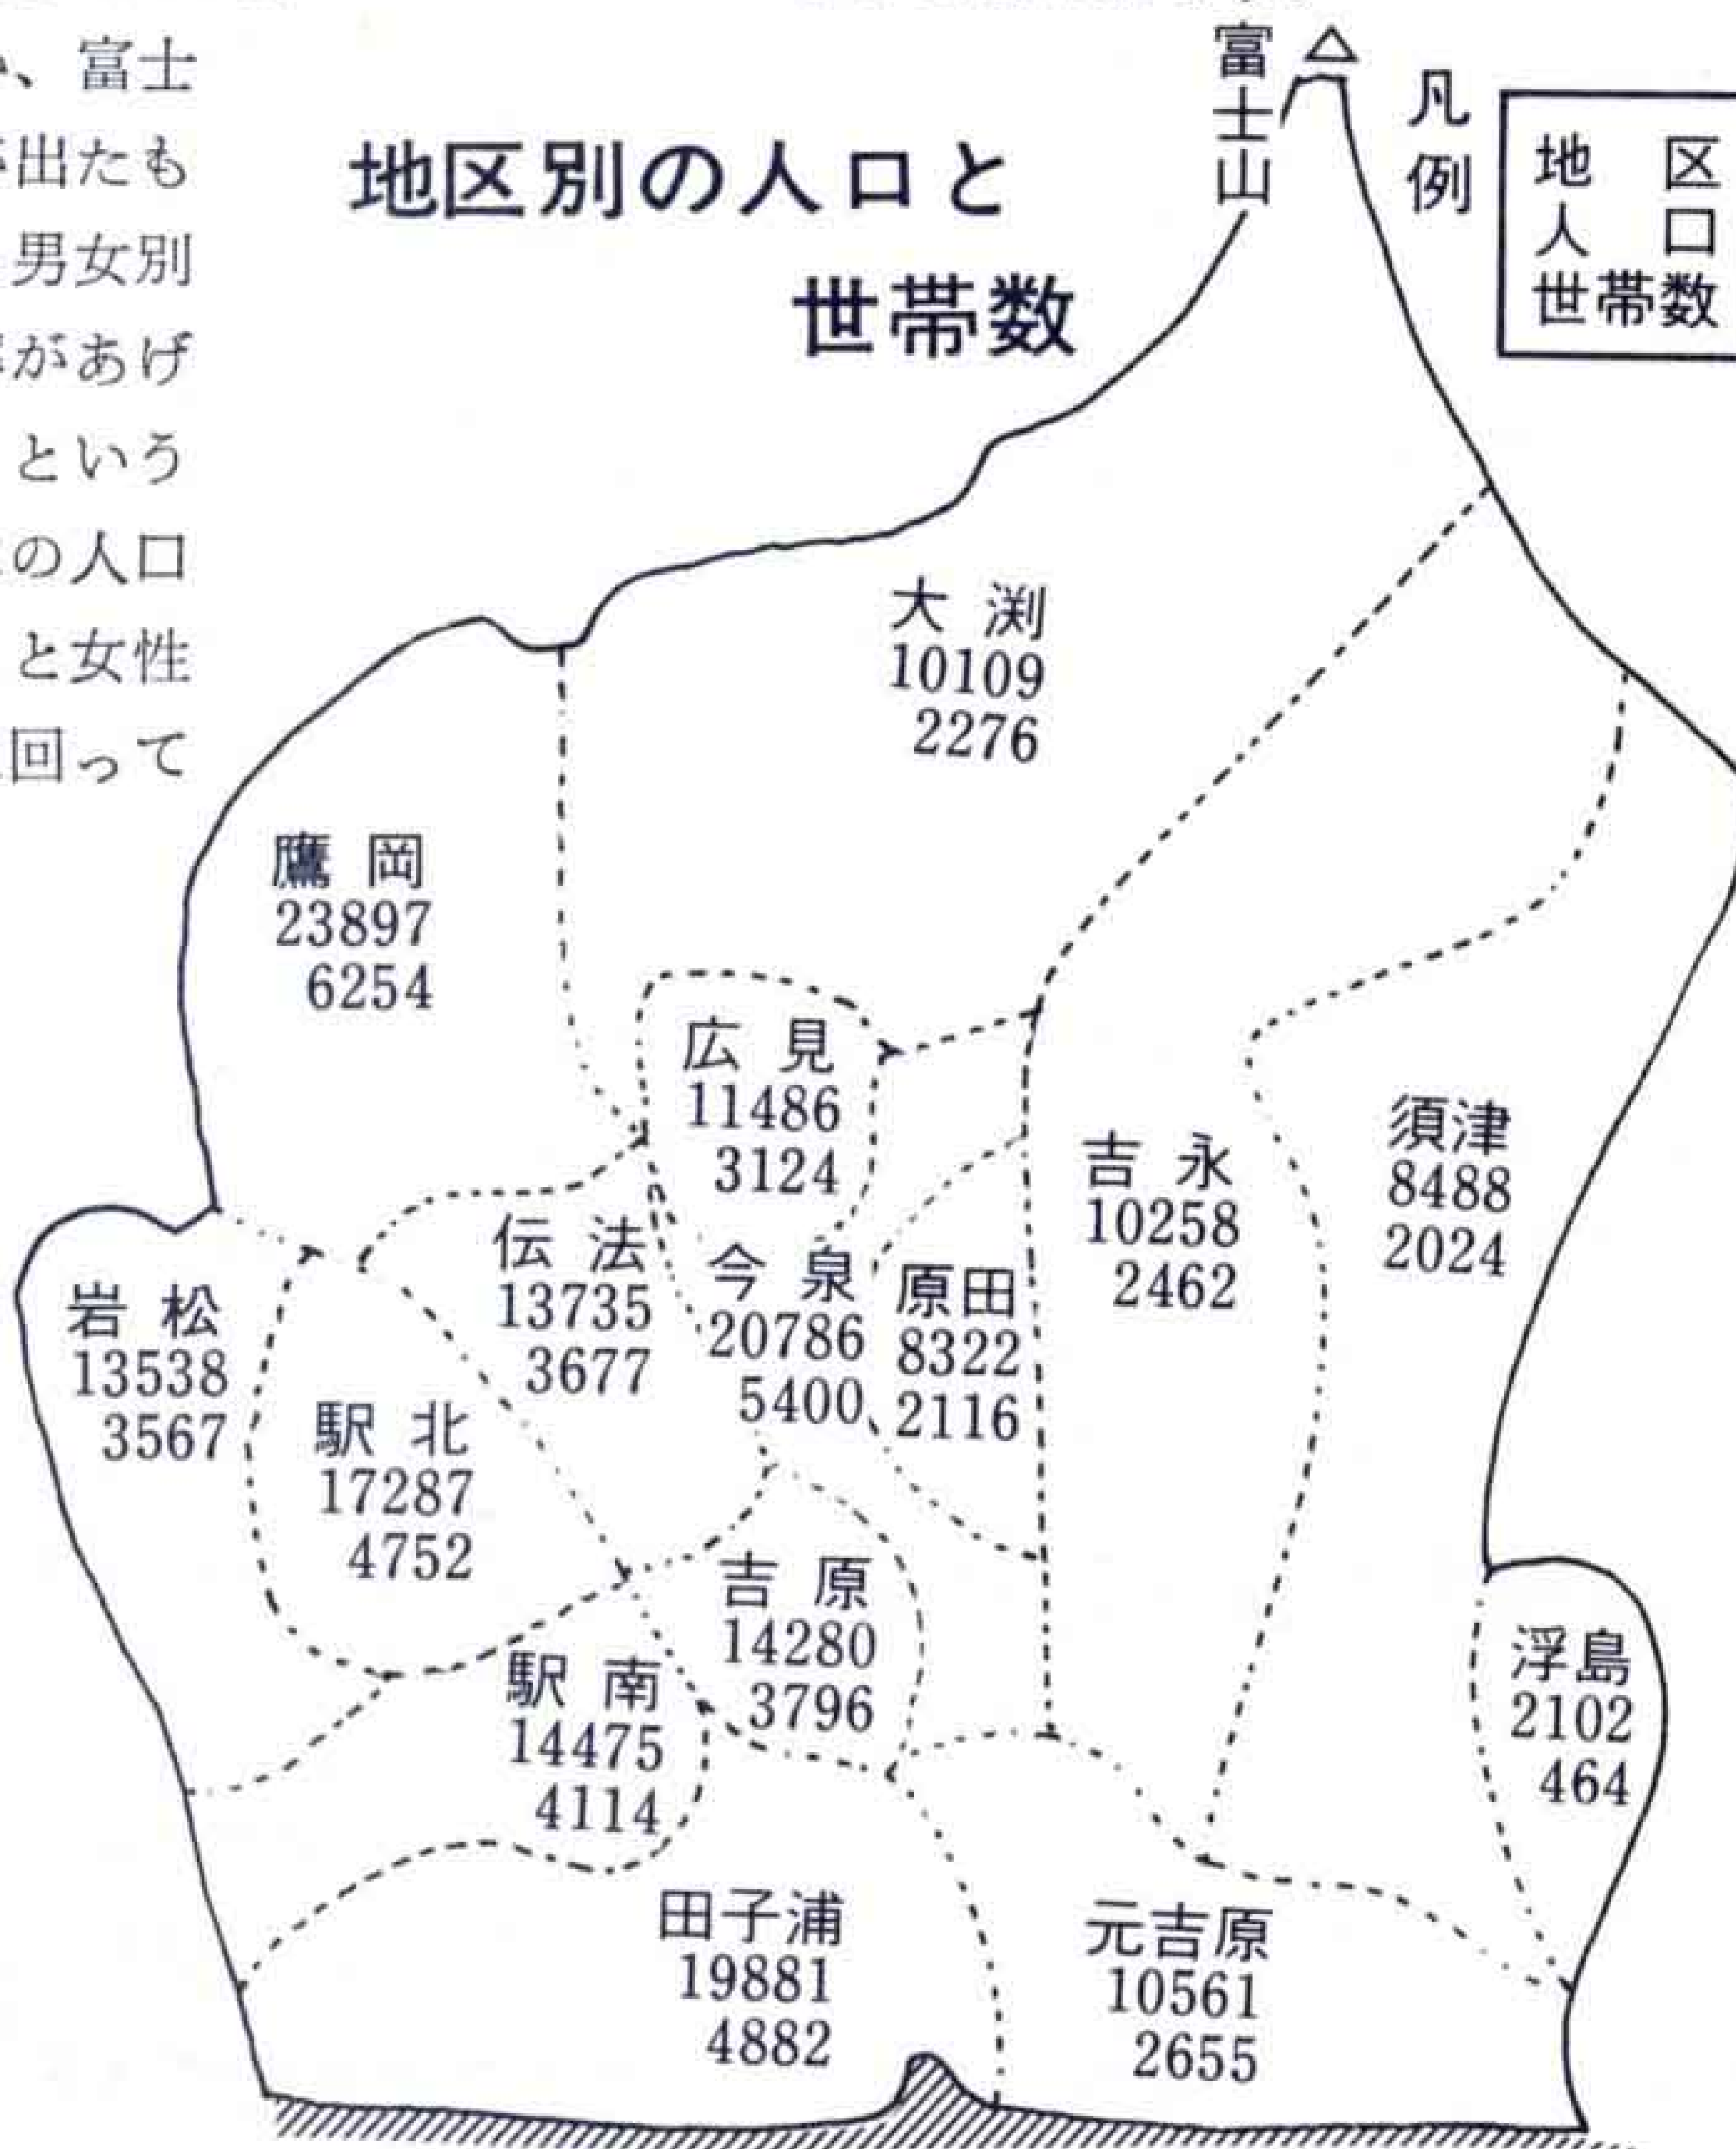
、富士
出たも
男女別
があげ
という
の人口
と女性
回って

地区別の人口と世帯数

富士山

凡例
地　区
人　口
世帯数

大渕
10109
2276

鷹岡
23897
6254

広見
11486
3124

吉永
10258
2462

須津
8488
2024

岩松
13538
3567

伝法
13735
3677

今泉
20786
5400

原田
8322
2116

駅北
17287
4752

吉原
14280
3796

浮島
2102
464

駅南
14475
4114

田子浦
19881
4882

元吉原
10561
2655